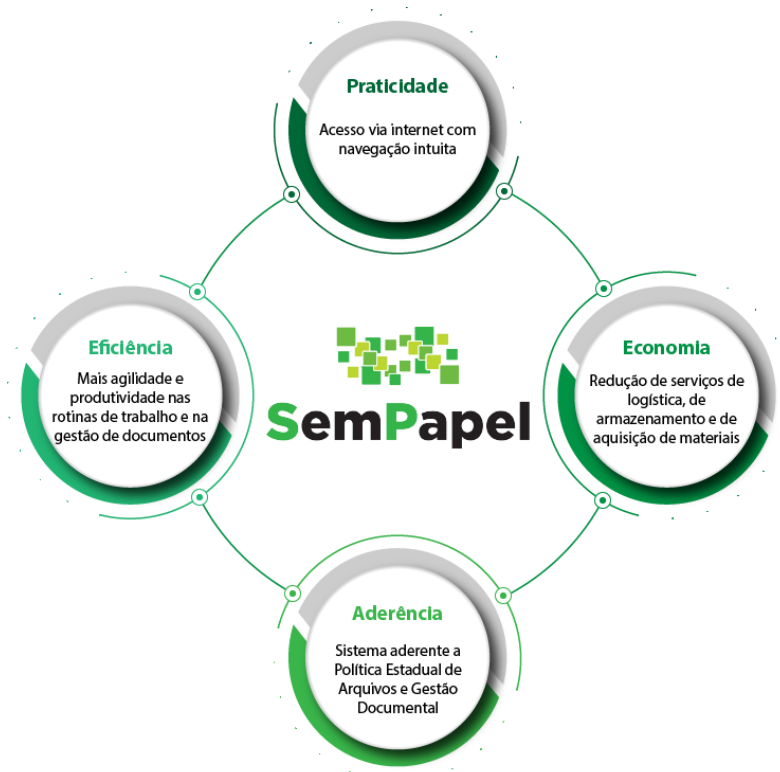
Praticidade

Acesso via internet com navegação intuita

Eficiência

Mais agilidade e produtividade nas rotinas de trabalho e na gestão de documentos

SemPapel

Economia

Redução de serviços de logística, de armazenamento e de aquisição de materiais

Aderência

Sistema aderente a Política Estadual de Arquivos e Gestão Documental